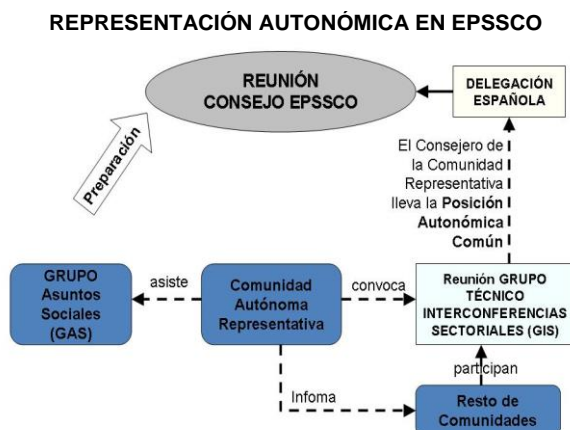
REPRESENTACIÓN AUTONÓMICA EN EPSSCO

REUNIÓN CONSEJO EPSSCO

DELEGACIÓN ESPAÑOLA

Preparación

El Consejero de la Comunidad Representativa lleva la Posición Autonómica Común

GRUPO Asuntos Sociales (GAS)

asiste

Comunidad Autónoma Representativa

convoca

Reunión GRUPO TÉCNICO INTERCONFERENCIAS SECTORIALES (GIS)

participan

Infoma

Resto de Comunidades